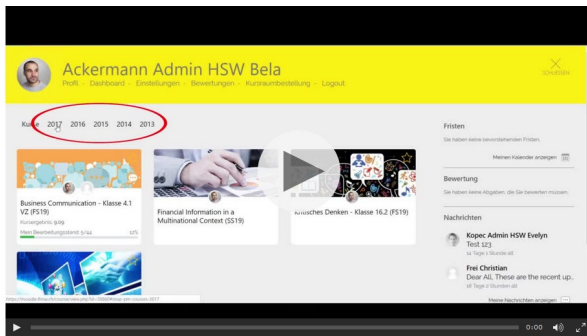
Ackermann Admin HSW Bela
Profil - Dashboard - Einstellungen - Bewertungen - Kursraumbestellung - Logout

SCHLIESSEN

Kurse 2017 2016 2015 2014 2013

Business Communication - Klasse 4.1 VZ (FS19)
Kursergebnis: 9.09
Mein Bearbeitungsstand: 5/44 12%

Financial Information in a Multinational Context (SS19)

Kritisches Denken - Klasse 16.2 (FS19)

Fristen
Sie haben keine bevorstehenden Fristen.
Meinen Kalender anzeigen

Bewertung
Sie haben keine Abgaben, die Sie bewerten müssen.

Nachrichten
Kopec Admin HSW Evelyn
Test 123
14 Tage 1 Stunde alt

Frei Christian
Dear All, These are the recent up...
18 Tage 2 Stunden alt

Meine Nachrichten anzeigen

https://moodle.fhsw.ch/course/view.php?id=...#coursetab-past-courses-2017

0:00